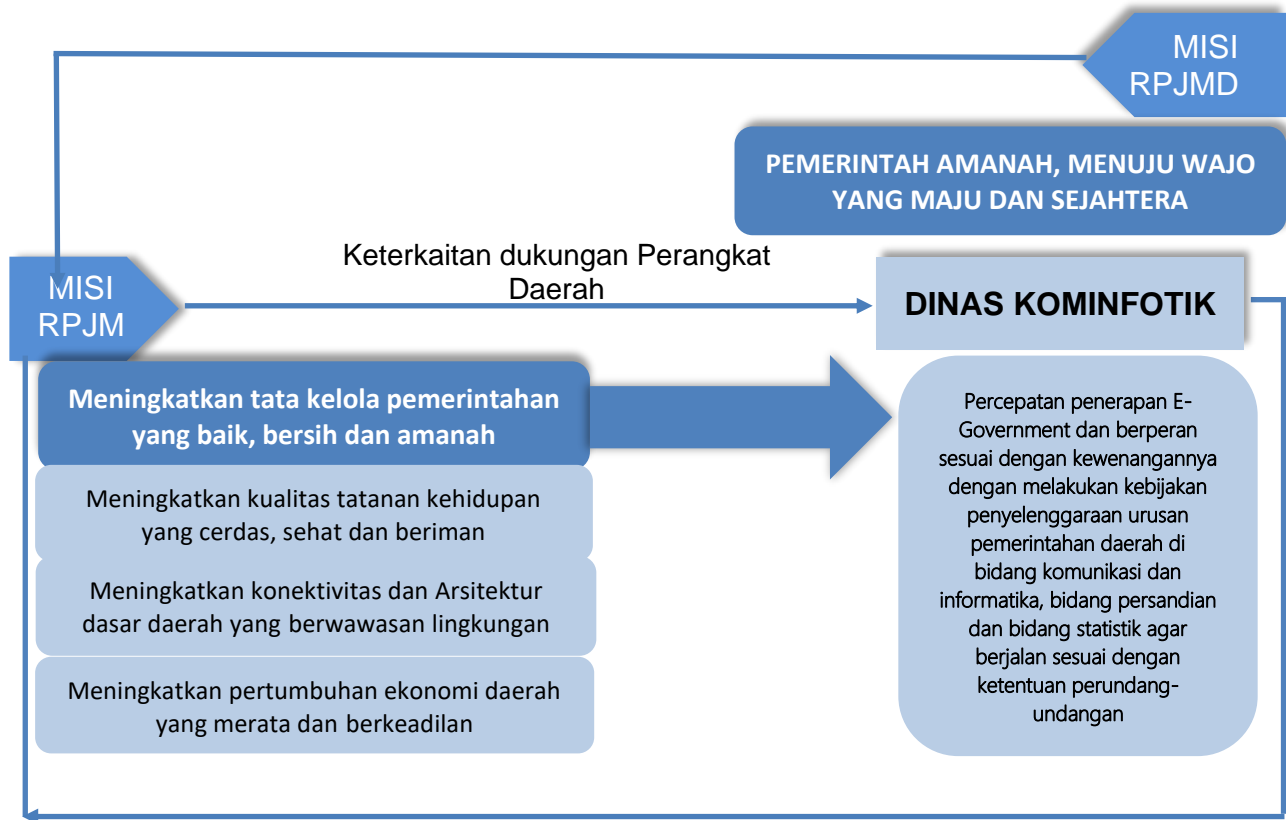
MISI RPJMD

PEMERINTAH AMANAH, MENUJU WAJO YANG MAJU DAN SEJAHTERA

Keterkaitan dukungan Perangkat Daerah

MISI RPJM

DINAS KOMINFOTIK

Meningkatkan tata kelola pemerintahan yang baik, bersih dan amanah

Meningkatkan kualitas tatanan kehidupan yang cerdas, sehat dan beriman

Meningkatkan konektivitas dan Arsitektur dasar daerah yang berwawasan lingkungan

Meningkatkan pertumbuhan ekonomi daerah yang merata dan berkeadilan

Percepatan penerapan E-Government dan berperan sesuai dengan kewenangannya dengan melakukan kebijakan penyelenggaraan urusan pemerintahan daerah di bidang komunikasi dan informatika, bidang persandian dan bidang statistik agar berjalan sesuai dengan ketentuan perundang-undangan